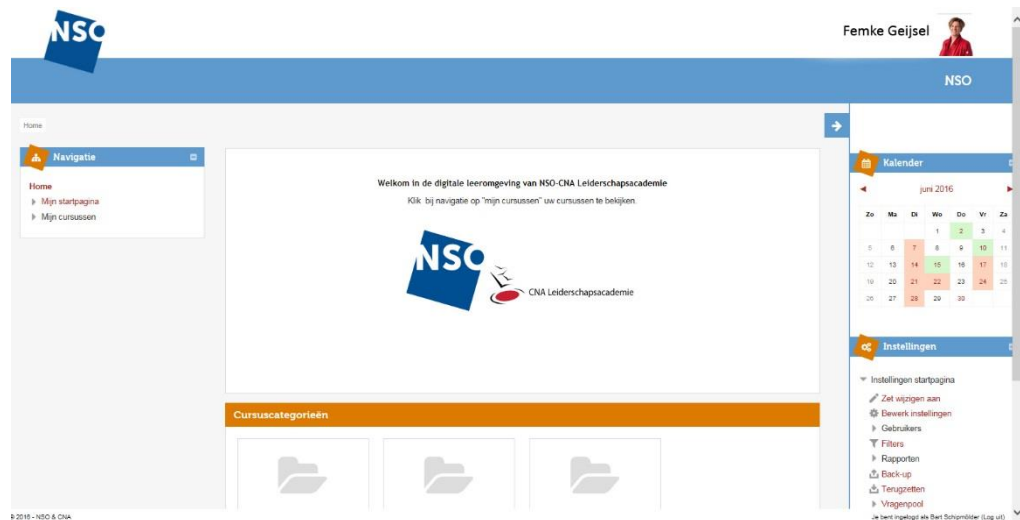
NSO

Femke Geijsel

NSO

Home

Navigatie

Home
Mijn startpagina
Mijn cursussen

Welkom in de digitale leeromgeving van NSO-CNA Leiderschapsacademie
Klik bij navigatie op "mijn cursussen" uw cursussen te bekijken.

NSO
CNA Leiderschapsacademie

Cursuscategorieën

Kalender

juni 2016

| Zo | Ma | Di | Wo | Do | Vr | Za |
|---|---|---|---|---|---|---|
| | | | 1 | 2 | 3 | 4 |
| 5 | 6 | 7 | 8 | 9 | 10 | 11 |
| 12 | 13 | 14 | 15 | 16 | 17 | 18 |
| 19 | 20 | 21 | 22 | 23 | 24 | 25 |
| 26 | 27 | 28 | 29 | 30 | | |

Instellingen

Instellingen startpagina
Zet wijzigen aan
Bewerk instellingen
Gebruikers
Filters
Rapporten
Back-up
Terugzetten
Vragenpool

© 2016 - NSO & CNA

Je bent ingelogd als Bart Schipmölder (Log uit)